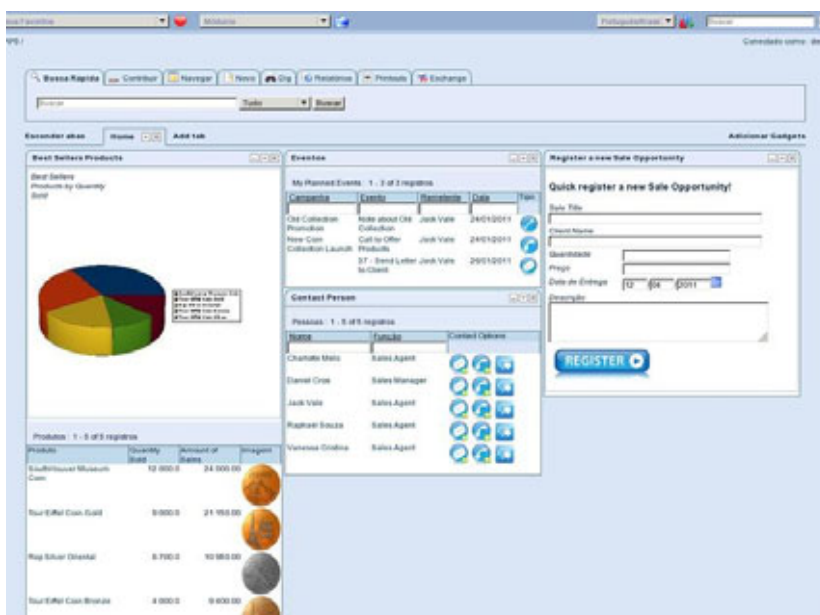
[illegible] Favoritos | Histórico | Português(Brasil) | Buscar

Conectado como: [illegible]

Busca Rapida | Contribuir | Navegar | Novo | Org | Relatórios | Printouts | Exchange

Buscar | Tudo | Buscar

Esconder abas | Home | Add tab | Adicionar Gadgets

Best Sellers Products

Best Sellers
Products by Quantity Sold

Produtos : 1 - 5 of 5 registros

| Produto | Quantity Sold | Amount of Sales | Imagem |
|---|---|---|---|
| Smithsonian Museum Coin | 12 000.0 | 24 000.00 | |
| Tour Eiffel Coin Gold | 9 000.0 | 21 150.00 | |
| Rap Silver Oriental | 8 700.0 | 10 950.00 | |
| Tour Eiffel Coin Bronze | 8 000.0 | 9 600.00 | |

Eventos

My Planned Events : 1 - 3 of 3 registros

| Campanha | Evento | Remetente | Data | Tipo |
|---|---|---|---|---|
| Old Collection Promotion | Note about Old Collection | Jack Vale | 24/01/2011 | |
| New Coin Collection Launch | Call to Offer Products | Jack Vale | 24/01/2011 | |
| | 37 - Send Letter to Client | Jack Vale | 26/01/2011 | |

Contact Person

Pessoas : 1 - 5 of 5 registros

| Nome | Função | Contact Options |
|---|---|---|
| Charlotte Melo | Sales Agent | |
| Daniel Cruz | Sales Manager | |
| Jack Vale | Sales Agent | |
| Raphael Souza | Sales Agent | |
| Vanessa Cristina | Sales Agent | |

Register a new Sale Opportunity

Quick register a new Sale Opportunity!

Sale Title

Client Name

Quantidade

Preço

Data de Entrega 12 04 2011

Descrição

REGISTER